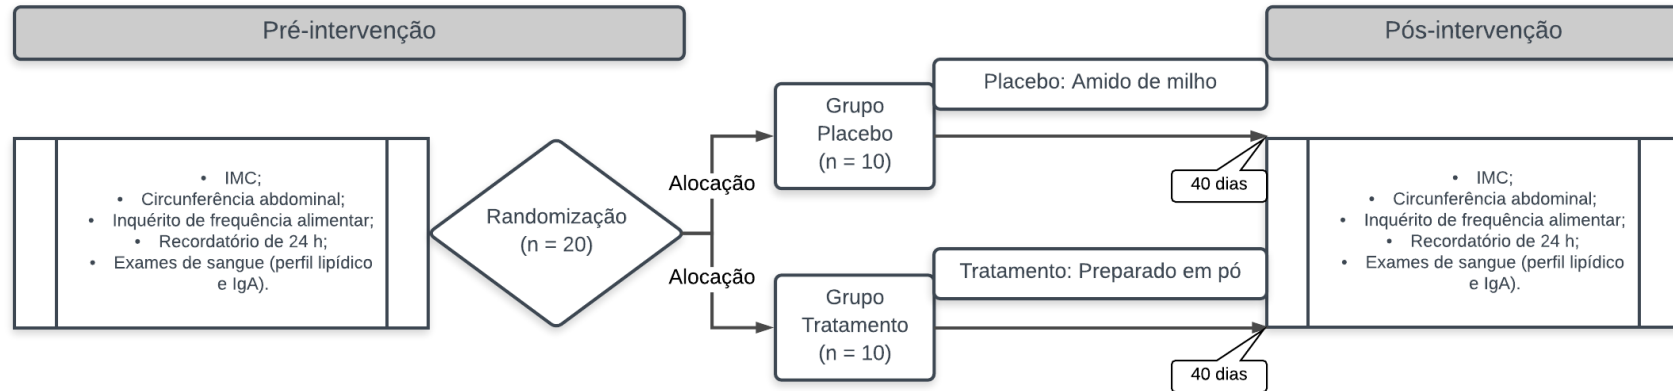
Pré-intervenção

Pós-intervenção

• IMC;
• Circunferência abdominal;
• Inquérito de frequência alimentar;
• Recordatório de 24 h;
• Exames de sangue (perfil lipídico e IgA).

Randomização
(n = 20)

Alocação

Alocação

Grupo Placebo
(n = 10)

Placebo: Amido de milho

Grupo Tratamento
(n = 10)

Tratamento: Preparado em pó

40 dias

40 dias

• IMC;
• Circunferência abdominal;
• Inquérito de frequência alimentar;
• Recordatório de 24 h;
• Exames de sangue (perfil lipídico e IgA).